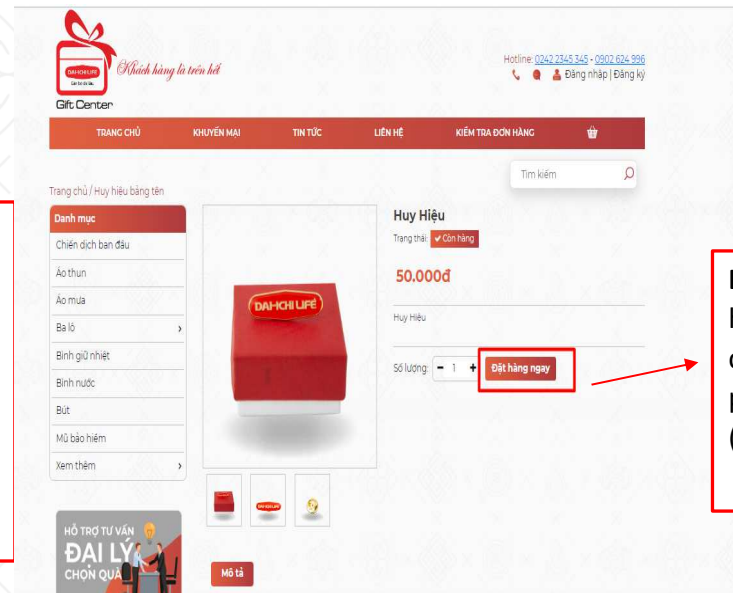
DAI-ICHI LIFE
Gắn bó dài lâu
Khách hàng là trên hết
Gift Center

Hotline: 0242 2345 345 - 0902 624 996
Đăng nhập | Đăng ký

TRANG CHỦ
KHUYẾN MẠI
TIN TỨC
LIÊN HỆ
KIỂM TRA ĐƠN HÀNG

Tìm kiếm

Trang chủ / Huy hiệu bảng tên

Danh mục
Chiến dịch ban đầu
Áo thun
Áo mưa
Ba lô
Bình giữ nhiệt
Bình nước
Bút
Mũ bảo hiểm
Xem thêm

HỖ TRỢ TƯ VẤN
ĐẠI LÝ
CHỌN QUÀ

DAI-ICHI LIFE

Huy Hiệu
Trạng thái: ✔ Còn hàng
50.000đ
Huy Hiệu
Số lượng: - 1 +
Đặt hàng ngay

Mô tả